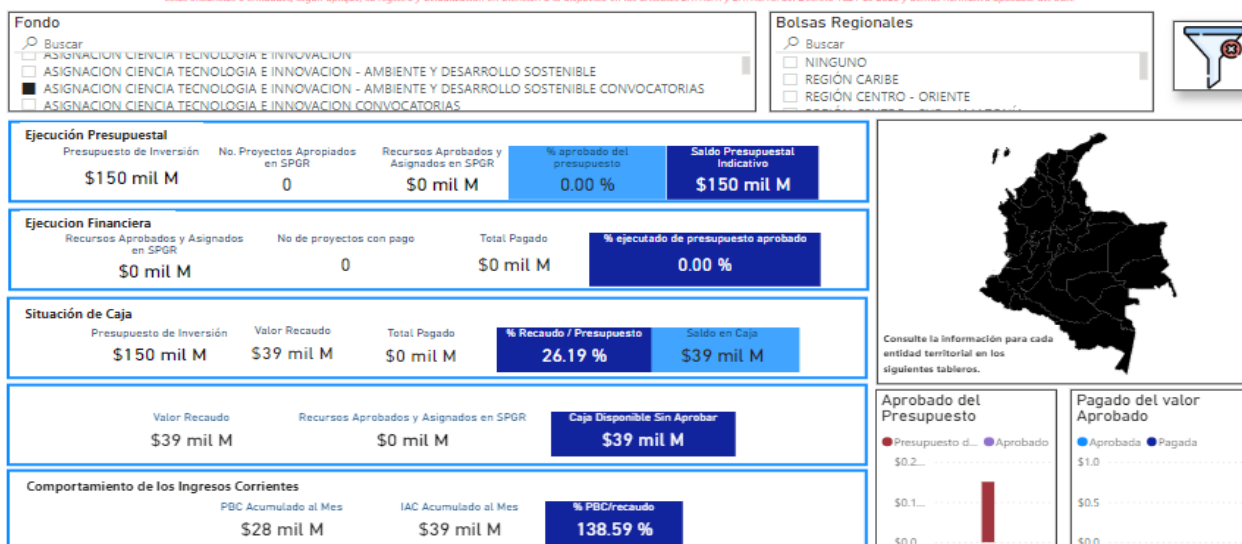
Fondo
Buscar
ASIGNACION CIENCIA TECNOLOGIA E INNOVACION
ASIGNACION CIENCIA TECNOLOGIA E INNOVACION - AMBIENTE Y DESARROLLO SOSTENIBLE
ASIGNACION CIENCIA TECNOLOGIA E INNOVACION - AMBIENTE Y DESARROLLO SOSTENIBLE CONVOCATORIAS
ASIGNACION CIENCIA TECNOLOGIA E INNOVACION CONVOCATORIAS

Bolsas Regionales
Buscar
NINGUNO
REGIÓN CARIBE
REGIÓN CENTRO - ORIENTE
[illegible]

Ejecución Presupuestal
Presupuesto de Inversión
$150 mil M
No. Proyectos Apropiados en SPGR
0
Recursos Aprobados y Asignados en SPGR
$0 mil M
% aprobado del presupuesto
0.00 %
Saldo Presupuestal Indicativo
$150 mil M

Ejecucion Financiera
Recursos Aprobados y Asignados en SPGR
$0 mil M
No de proyectos con pago
0
Total Pagado
$0 mil M
% ejecutado de presupuesto aprobado
0.00 %

Situación de Caja
Presupuesto de Inversión
$150 mil M
Valor Recaudo
$39 mil M
Total Pagado
$0 mil M
% Recaudo / Presupuesto
26.19 %
Saldo en Caja
$39 mil M

Valor Recaudo
$39 mil M
Recursos Aprobados y Asignados en SPGR
$0 mil M
Caja Disponible Sin Aprobar
$39 mil M

Comportamiento de los Ingresos Corrientes
PBC Acumulado al Mes
$28 mil M
IAC Acumulado al Mes
$39 mil M
% PBC/recaudo
138.59 %

Consulte la información para cada entidad territorial en los siguientes tableros.

Aprobado del Presupuesto
Presupuesto d... Aprobado
$0.2...
$0.1...
$0.0

Pagado del valor Aprobado
Aprobada Pagada
$1.0
$0.5
$0.0